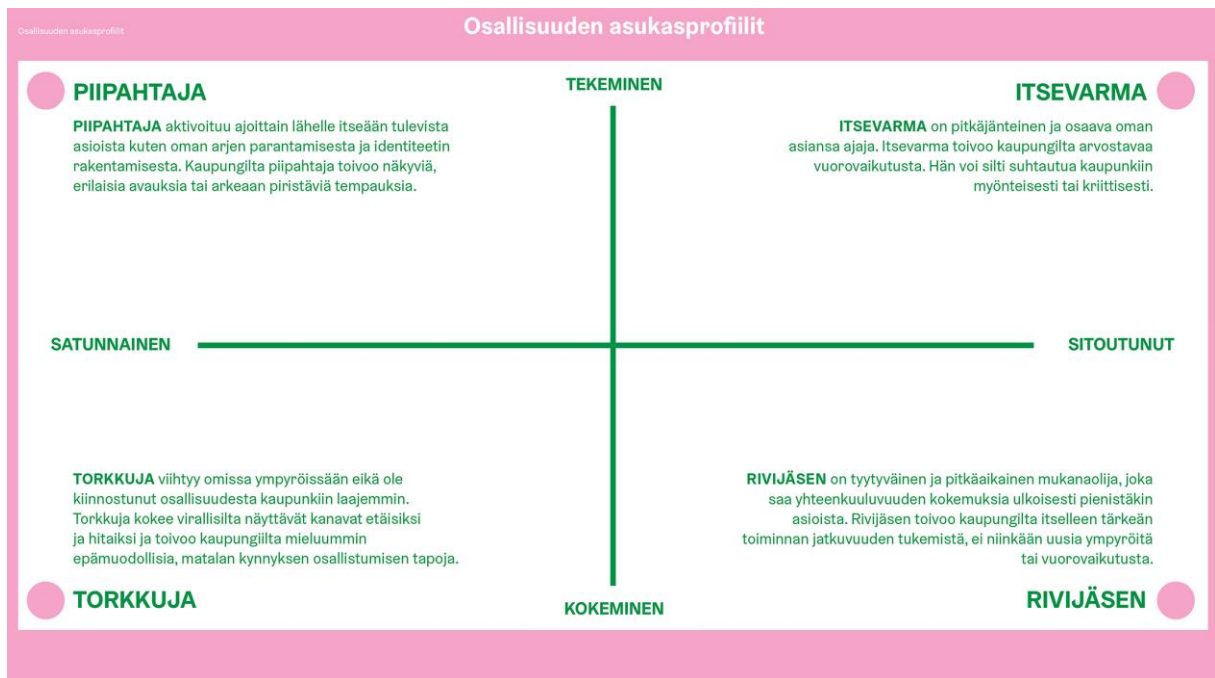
Osallisuuden asukasprofiilit

Osallisuuden asukasprofiilit

PIIPAHTAJA

TEKEMINEN

ITSEVARMA

PIIPAHTAJA aktivoituu ajoittain lähelle itseään tulevista asioista kuten oman arjen parantamisesta ja identiteetin rakentamisesta. Kaupungilta piipahtaja toivoo näkyviä, erilaisia avauksia tai arkeaan piristäviä tempauksia.

ITSEVARMA on pitkäjänteinen ja osaava oman asiansa ajaja. Itsevarma toivoo kaupungilta arvostavaa vuorovaikutusta. Hän voi silti suhtautua kaupunkiin myönteisesti tai kriittisesti.

SATUNNAINEN

SITOUTUNUT

TORKKUJA viihtyy omissa ympyröissään eikä ole kiinnostunut osallisuudesta kaupunkiin laajemmin. Torkkuja kokee virallisilta näyttävät kanavat etäisiksi ja hitaiksi ja toivoo kaupungiilta mieluummin epämuodollisia, matalan kynnyksen osallistumisen tapoja.

RIVIJÄSEN on tyytyväinen ja pitkäaikainen mukanaolija, joka saa yhteenkuuluvuuden kokemuksia ulkoisesti pienistäkin asioista. Rivijäsen toivoo kaupungilta itselleen tärkeän toiminnan jatkuvuuden tukemistä, ei niinkään uusia ympyröitä tai vuorovaikutusta.

TORKKUJA

KOKEMINEN

RIVIJÄSEN